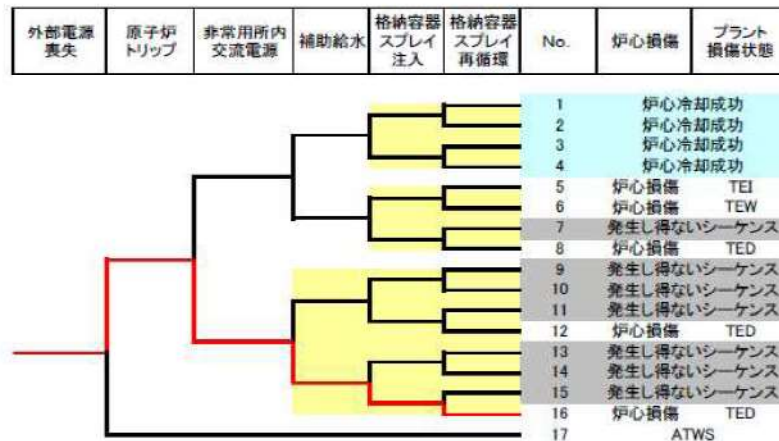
| 外部電源喪失 | 原子炉トリップ | 非常用所内交流電源 | 補助給水 | 格納容器スプレイ注入 | 格納容器スプレイ再循環 | No. | 炉心損傷 | プラント損傷状態 |
|---|---|---|---|---|---|---|---|---|
| | | | | | | 1 | 炉心冷却成功 | |
| | | | | | | 2 | 炉心冷却成功 | |
| | | | | | | 3 | 炉心冷却成功 | |
| | | | | | | 4 | 炉心冷却成功 | |
| | | | | | | 5 | 炉心損傷 | TEI |
| | | | | | | 6 | 炉心損傷 | TEW |
| | | | | | | 7 | 発生し得ないシーケンス | |
| | | | | | | 8 | 炉心損傷 | TED |
| | | | | | | 9 | 発生し得ないシーケンス | |
| | | | | | | 10 | 発生し得ないシーケンス | |
| | | | | | | 11 | 発生し得ないシーケンス | |
| | | | | | | 12 | 炉心損傷 | TED |
| | | | | | | 13 | 発生し得ないシーケンス | |
| | | | | | | 14 | 発生し得ないシーケンス | |
| | | | | | | 15 | 発生し得ないシーケンス | |
| | | | | | | 16 | 炉心損傷 | TED |
| | | | | | | 17 | ATWS | |